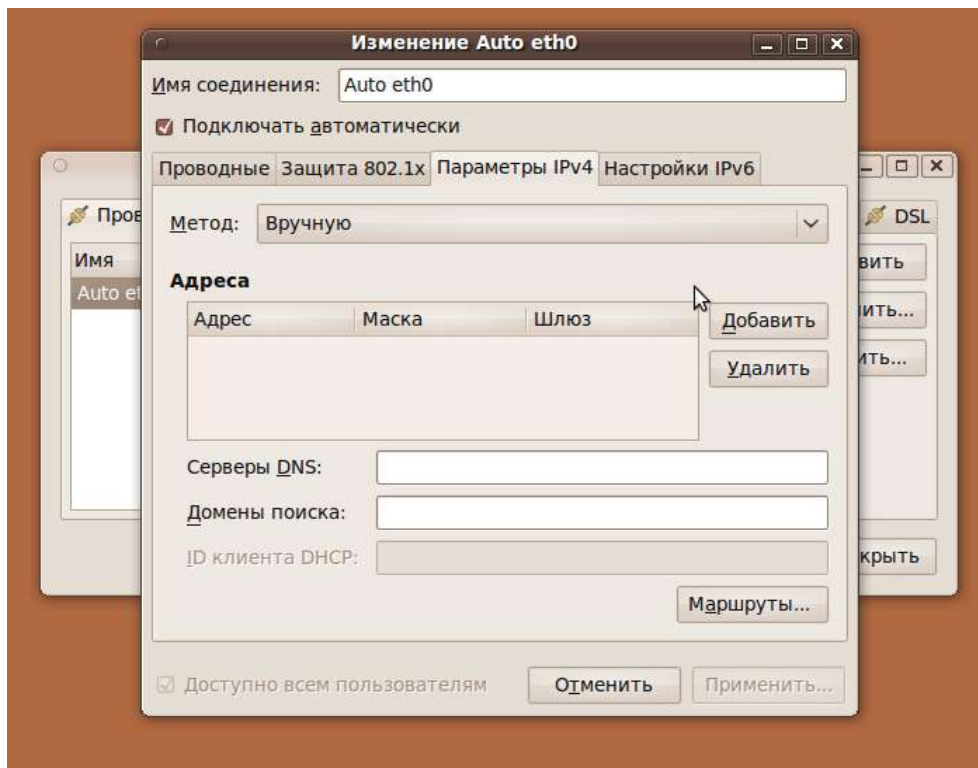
Изменение Auto eth0

Имя соединения: Auto eth0

Подключать автоматически

Проводные | Защита 802.1x | Параметры IPv4 | Настройки IPv6

Метод: Вручную

Адреса

| Адрес | Маска | Шлюз |
|---|---|---|

Добавить

Удалить

Серверы DNS:

Домены поиска:

ID клиента DHCP:

Маршруты...

Доступно всем пользователям

Отменить

Применить...

Пров

Имя

Auto et

DSL

вить

ить...

ить...

крыть